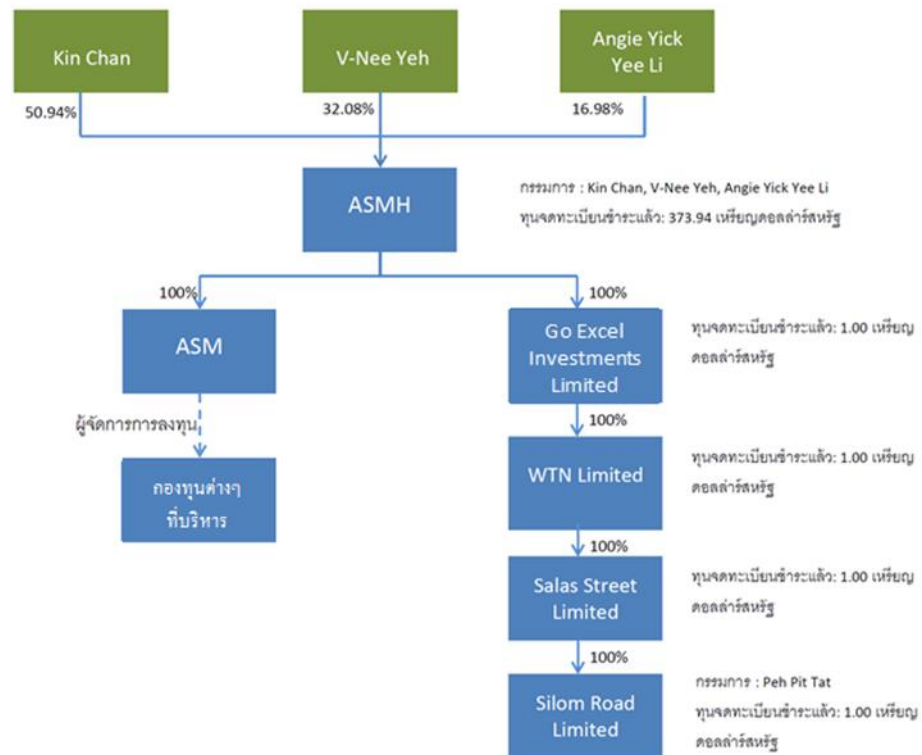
Kin Chan

V-Nee Yeh

Angie Yick Yee Li

50.94%

32.08%

16.98%

ASMH

กรรมการ : Kin Chan, V-Nee Yeh, Angie Yick Yee Li
ทุนจดทะเบียนชำระแล้ว: 373.94 เหรียญดอลล่าร์สหรัฐ

100%

100%

ASM

ผู้จัดการการลงทุน

กองทุนต่างๆ ที่บริหาร

Go Excel Investments Limited

ทุนจดทะเบียนชำระแล้ว: 1.00 เหรียญดอลล่าร์สหรัฐ

100%

WTN Limited

ทุนจดทะเบียนชำระแล้ว: 1.00 เหรียญดอลล่าร์สหรัฐ

100%

Salas Street Limited

ทุนจดทะเบียนชำระแล้ว: 1.00 เหรียญดอลล่าร์สหรัฐ

100%

Silom Road Limited

กรรมการ : Peh Pit Tat
ทุนจดทะเบียนชำระแล้ว: 1.00 เหรียญดอลล่าร์สหรัฐ